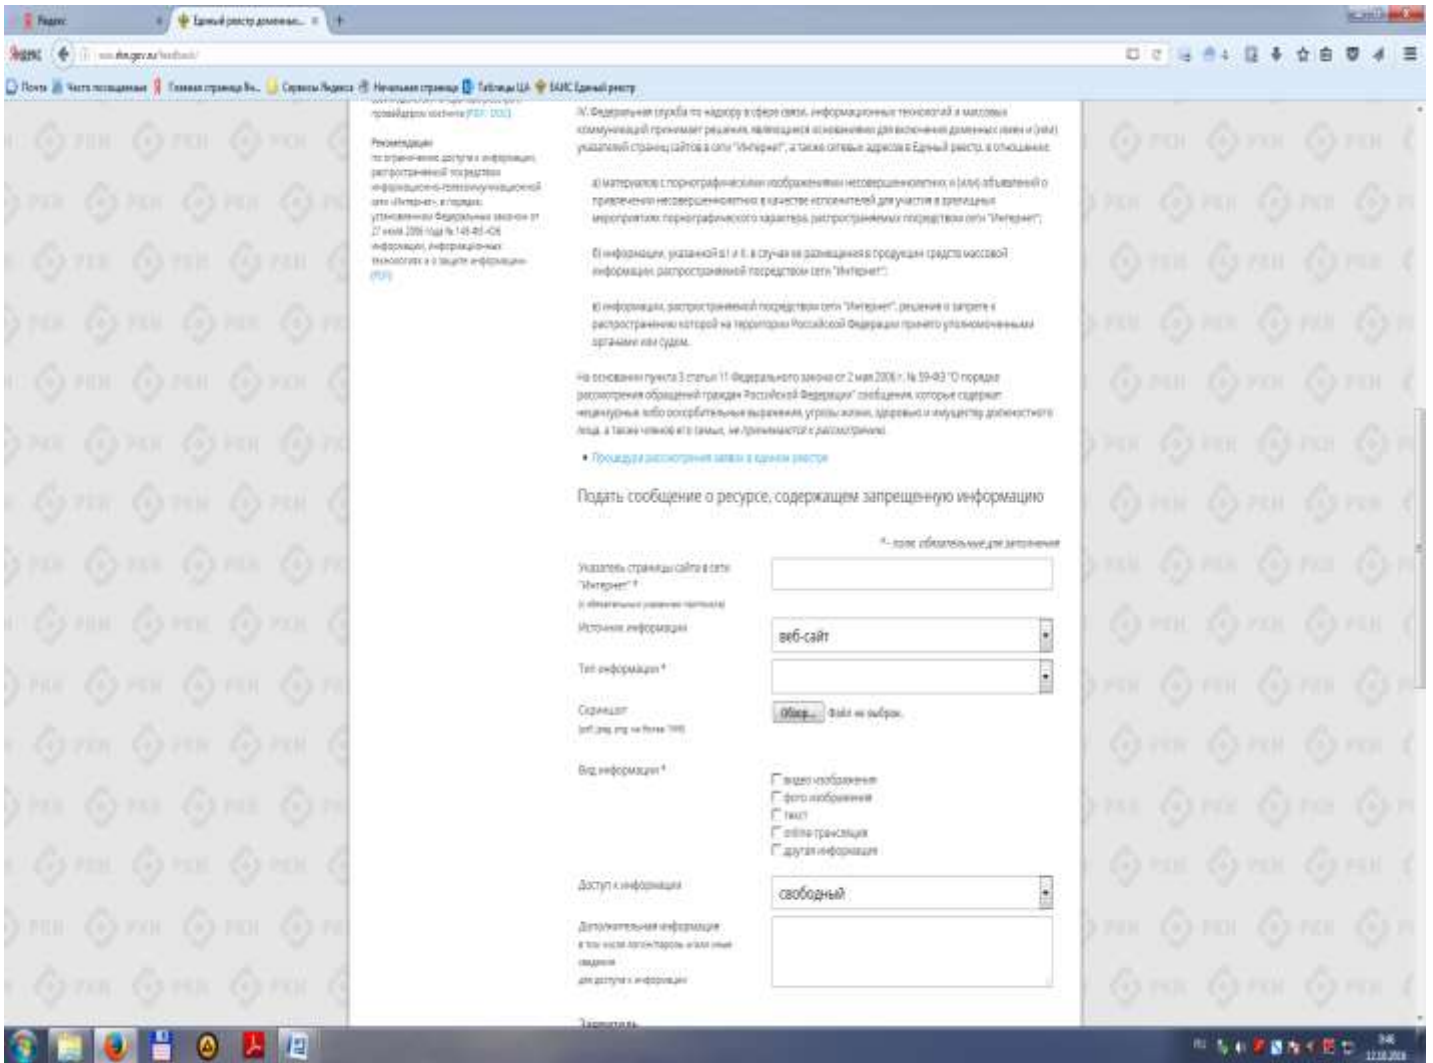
Яндекс | Единый реестр доменных... | +

eais.rkn.gov.ru/feedback/

Почта | Часто посещаемые | Главная страница Ян... | Сервисы Яндекса | Начальная страница | Таблицы | ЕАИС Единый реестр

Рекомендации по ограничению доступа к информации, распространяемой посредством информационно-телекоммуникационной сети «Интернет», в порядке, установленном Федеральным законом от 27 июля 2006 года № 149-ФЗ «Об информации, информационных технологиях и о защите информации» (PDF)

IV. Федеральная служба по надзору в сфере связи, информационных технологий и массовых коммуникаций принимает решения, являющиеся основаниями для включения доменных имен и (или) указателей страниц сайтов в сети "Интернет", а также сетевых адресов в Единый реестр, в отношении:

а) материалов с порнографическими изображениями несовершеннолетних и (или) объявлений о привлечении несовершеннолетних в качестве исполнителей для участия в зрелищных мероприятиях порнографического характера, распространяемых посредством сети "Интернет";

б) информации, указанной в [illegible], в случае ее размещения в продукции средств массовой информации, распространяемой посредством сети "Интернет";

в) информации, распространяемой посредством сети "Интернет", решение о запрете к распространению которой на территории Российской Федерации принято уполномоченным органами или судом.

На основании пункта 3 статьи 11 Федерального закона от 2 мая 2006 г. № 59-ФЗ "О порядке рассмотрения обращений граждан Российской Федерации" обращения, которые содержат нецензурные либо оскорбительные выражения, угрозы жизни, здоровью и имуществу должностного лица, а также членов его семьи, не принимаются к рассмотрению.

• Процедура рассмотрения заявок в единном реестре

Подать сообщение о ресурсе, содержащем запрещенную информацию

* - поля обязательные для заполнения

Указатель страницы сайта в сети "Интернет" *
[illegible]

Источник информации
веб-сайт

Тип информации *

Скриншот
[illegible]
Обзор... Файл не выбран.

Вид информации *
видеоизображение
фото изображение
текст
online трансляция
другая информация

Доступ к информации
свободный

Дополнительная информация
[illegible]

Заявитель